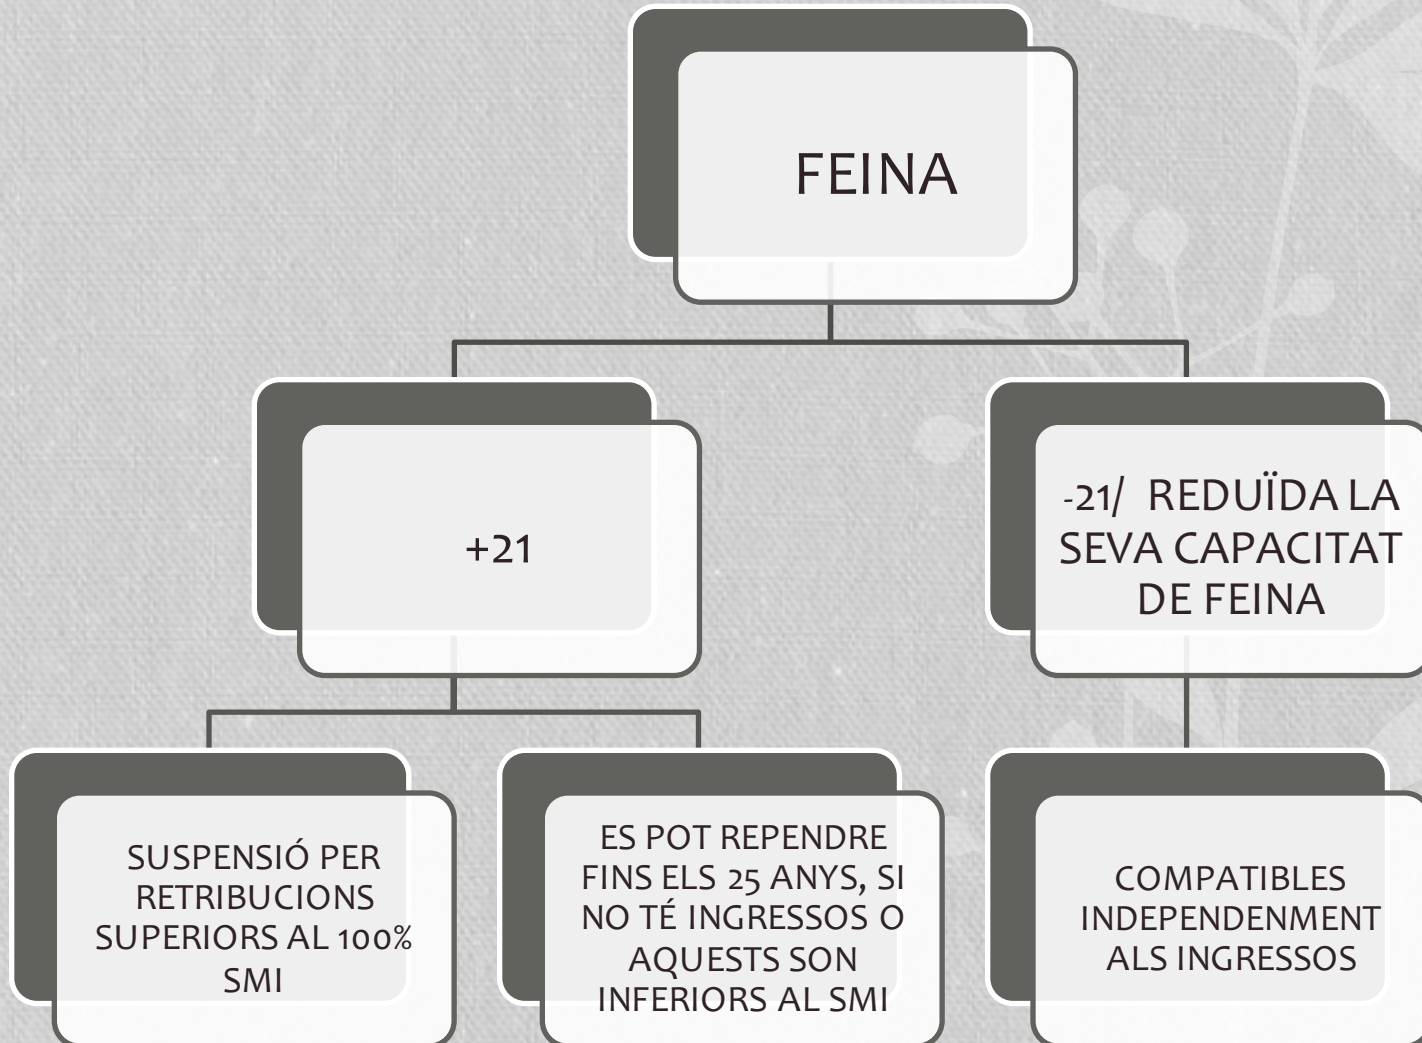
FEINA

+21

-21/ REDUÏDA LA SEVA CAPACITAT DE FEINA

SUSPENSIÓ PER RETRIBUCIONS SUPERIORS AL 100% SMI

ES POT REPENDRE FINS ELS 25 ANYS, SI NO TÉ INGRESSOS O AQUESTS SON INFERIORS AL SMI

COMPATIBLES INDEPENDENMENT ALS INGRESSOS